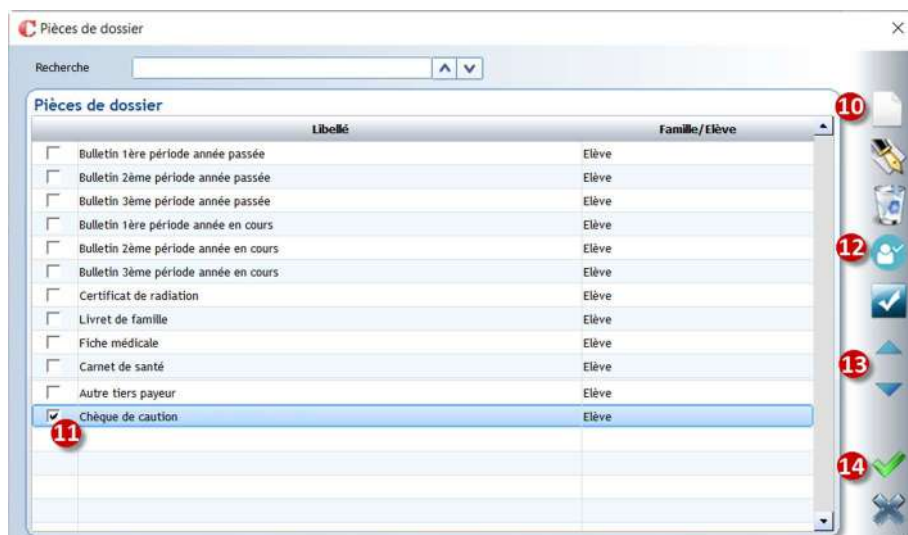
Pièces de dossier

Recherche

Pièces de dossier

| | Libellé | Famille/Elève |
|---|---|---|
| | Bulletin 1ère période année passée | Elève |
| | Bulletin 2ème période année passée | Elève |
| | Bulletin 3ème période année passée | Elève |
| | Bulletin 1ère période année en cours | Elève |
| | Bulletin 2ème période année en cours | Elève |
| | Bulletin 3ème période année en cours | Elève |
| | Certificat de radiation | Elève |
| | Livret de famille | Elève |
| | Fiche médicale | Elève |
| | Carnet de santé | Elève |
| | Autre tiers payeur | Elève |
| ✓ | Chèque de caution | Elève |

10
11
12
13
14